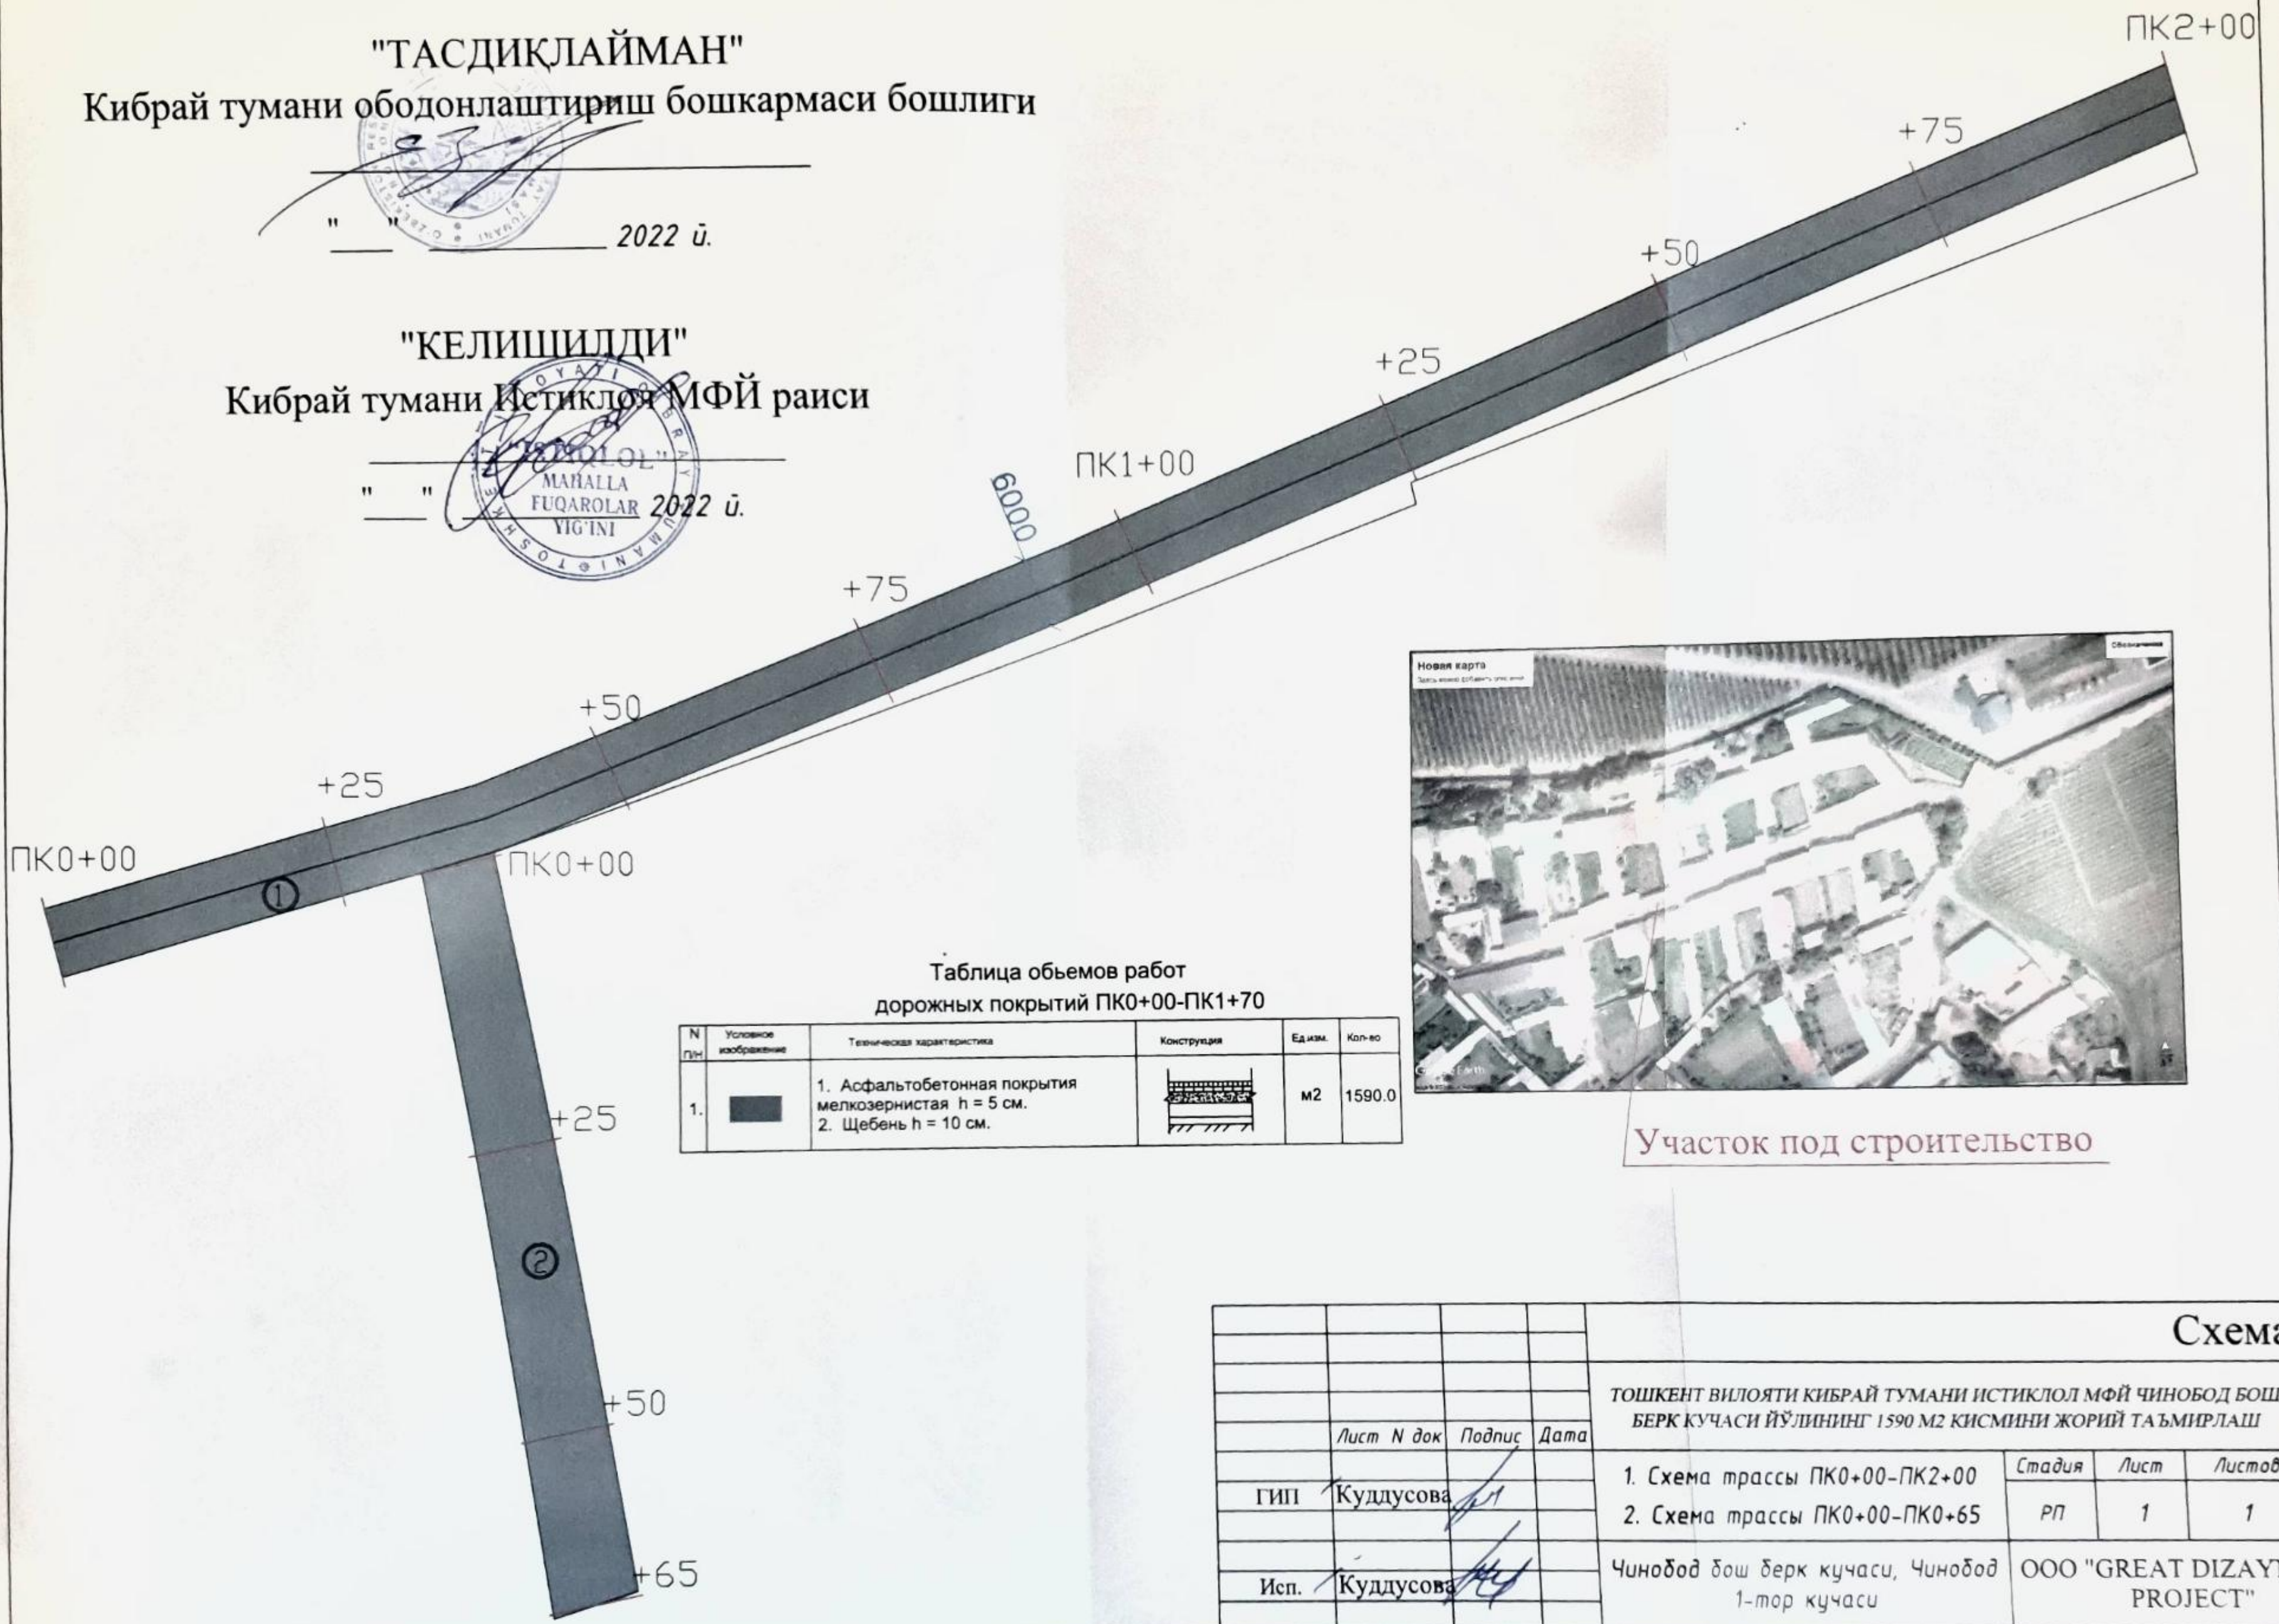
"ТАСДИҚЛАЙМАН"
Кибрай тумани ободонлаштириш бошкармаси бошлиги

"___" __________ 2022 й.

"КЕЛИШИЛДИ"
Кибрай тумани Истиклол МФЙ раиси

"___" __________ 2022 й.

"ISTIQLOL" MAHALLA FUQAROLAR YIG'INI

ПК2+00
+75
+50
+25
ПК1+00
6000
+75
+50
+25
ПК0+00
ПК0+00
①
+25
②
+50
+65

Новая карта
Google Earth

Участок под строительство

Таблица обьемов работ
дорожных покрытий ПК0+00-ПК1+70

| N п/н | Условное изображение | Техническая характеристика | Конструкция | Ед.изм. | Кол-во |
|---|---|---|---|---|---|
| 1. | | 1. Асфальтобетонная покрытия мелкозернистая h = 5 см. 2. Щебень h = 10 см. | | м2 | 1590.0 |

Схема

ТОШКЕНТ ВИЛОЯТИ КИБРАЙ ТУМАНИ ИСТИКЛОЛ МФЙ ЧИНОБОД БОШ БЕРК КУЧАСИ ЙЎЛИНИНГ 1590 М2 КИСМИНИ ЖОРИЙ ТАЪМИРЛАШ

| | Лист | N док | Подпис | Дата |
|---|---|---|---|---|
| ГИП | Куддусова | | | |
| Исп. | Куддусова | | | |

1. Схема трассы ПК0+00-ПК2+00
2. Схема трассы ПК0+00-ПК0+65

| Стадия | Лист | Листов |
|---|---|---|
| РП | 1 | 1 |

Чинобод бош берк кучаси, Чинобод 1-тор кучаси

ООО "GREAT DIZAYT PROJECT"